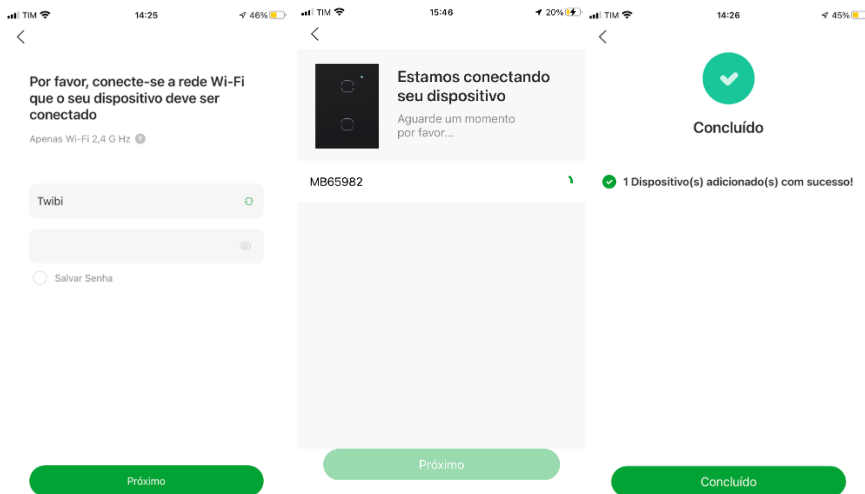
TIM 14:25 46%

Por favor, conecte-se a rede Wi-Fi que o seu dispositivo deve ser conectado

Apenas Wi-Fi 2,4 G Hz

Twibi

Salvar Senha

Próximo

TIM 15:46 20%

Estamos conectando seu dispositivo

Aguarde um momento por favor...

MB65982

Próximo

TIM 14:26 45%

Concluído

1 Dispositivo(s) adicionado(s) com sucesso!

Concluído